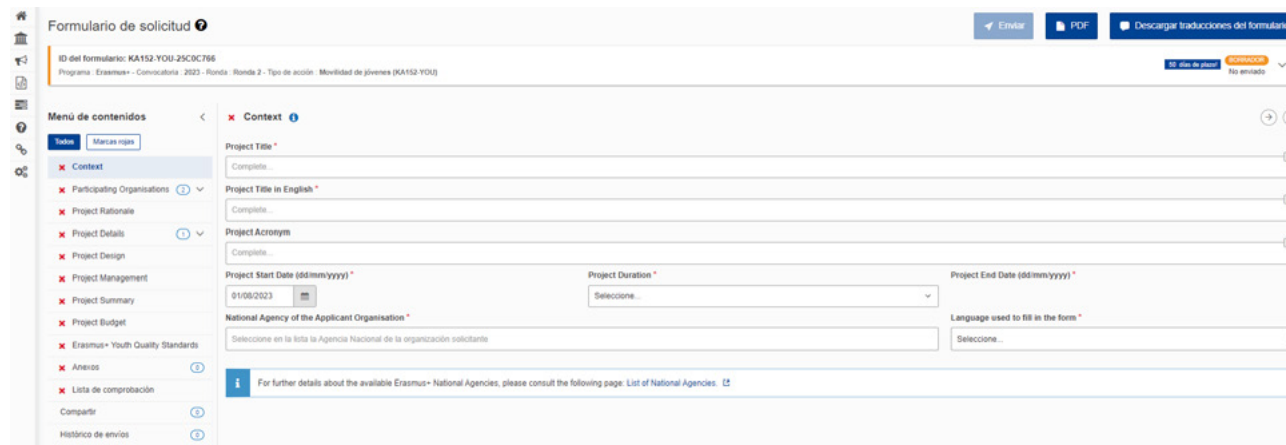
Formulario de solicitud

Enviar

PDF

Descargar traducciones del formulario

ID del formulario: KA152-YOU-25C0C766

Programa : Erasmus+ - Convocatoria : 2023 - Ronda : Ronda 2 - Tipo de acción : Movilidad de jóvenes (KA152-YOU)

50 días de plazo!

BORRADOR

No enviado

Menú de contenidos

Todos

Marcas rojas

Context

Participating Organisations 2

Project Rationale

Project Details 1

Project Design

Project Management

Project Summary

Project Budget

Erasmus+ Youth Quality Standards

Anexos 0

Lista de comprobación

Compartir 0

Histórico de envíos 0

Context

Project Title *

Complete...

Project Title in English *

Complete...

Project Acronym

Complete...

Project Start Date (dd/mm/yyyy) *

01/08/2023

Project Duration *

Seleccione...

Project End Date (dd/mm/yyyy) *

National Agency of the Applicant Organisation *

Seleccione en la lista la Agencia Nacional de la organización solicitante

Language used to fill in the form *

Seleccione...

For further details about the available Erasmus+ National Agencies, please consult the following page: List of National Agencies.